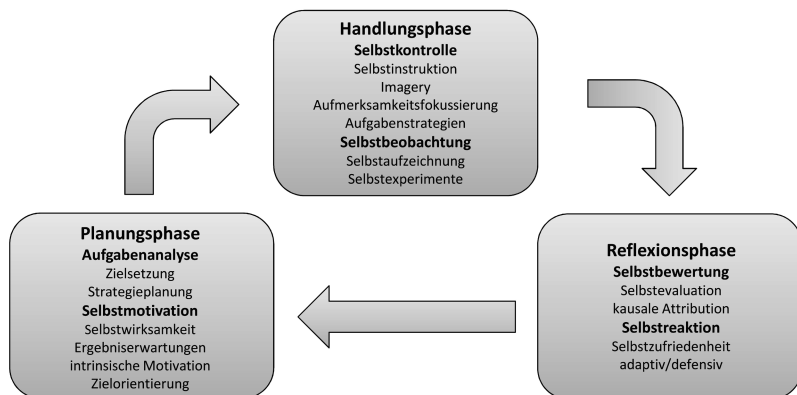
Handlungsphase
Selbstkontrolle
Selbstinstruktion
Imagery
Aufmerksamkeitsfokussierung
Aufgabenstrategien
Selbstbeobachtung
Selbstaufzeichnung
Selbstexperimente

Planungsphase
Aufgabenanalyse
Zielsetzung
Strategieplanung
Selbstmotivation
Selbstwirksamkeit
Ergebniserwartungen
intrinsische Motivation
Zielorientierung

Reflexionsphase
Selbstbewertung
Selbstevaluation
kausale Attribution
Selbstreaktion
Selbstzufriedenheit
adaptiv/defensiv